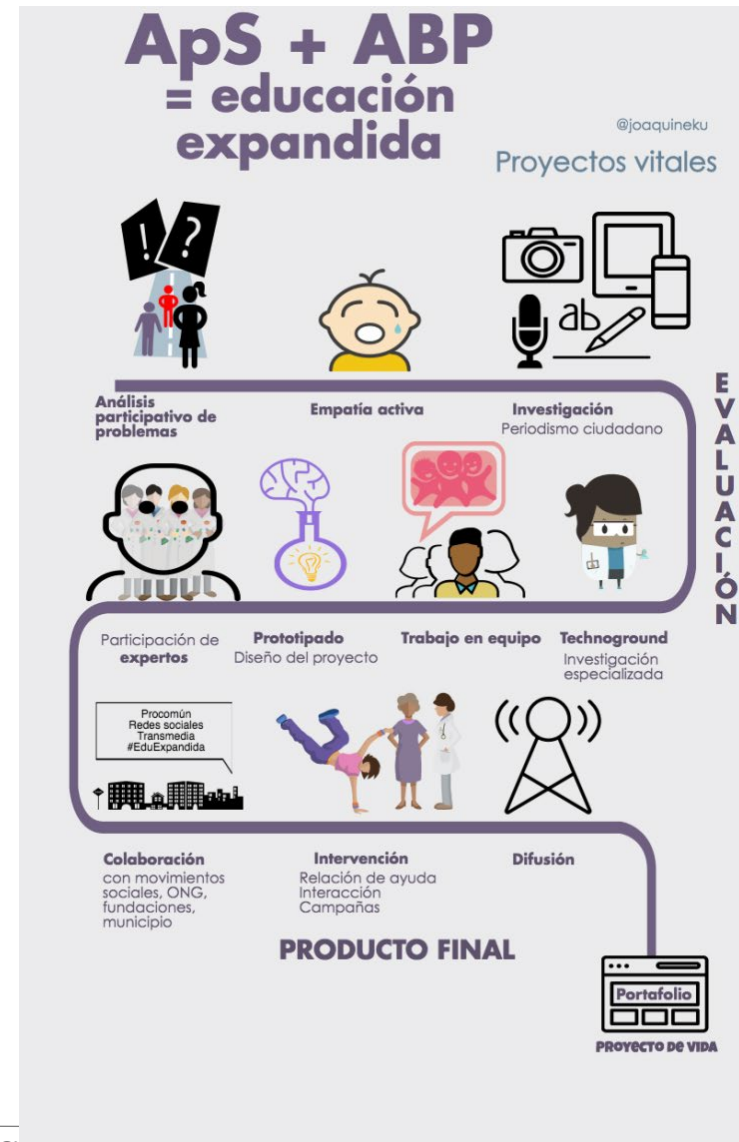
ApS + ABP
= educación expandida

@joaquineku

Proyectos vitales

!?

ab

Análisis participativo de problemas

Empatía activa

Investigación
Periodismo ciudadano

EVALUACIÓN

Participación de expertos

Prototipado
Diseño del proyecto

Trabajo en equipo

Technoground
Investigación especializada

Procomún
Redes sociales
Transmedia
#EduExpandida

Colaboración
con movimientos sociales, ONG, fundaciones, municipio

Intervención
Relación de ayuda
Interacción
Campañas

Difusión

PRODUCTO FINAL

Portafolio

PROYECTO DE VIDA